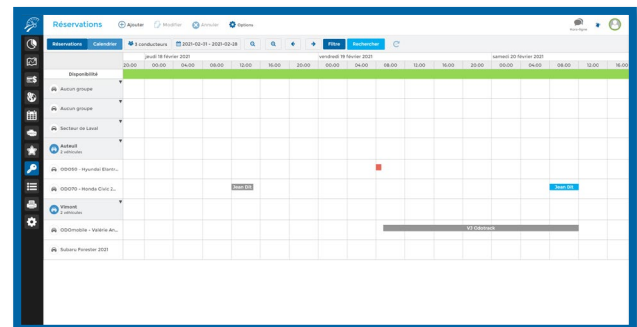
Réservations Ajouter Modifier Annuler Options

Réservations Calendrier 5 conducteurs 2021-02-01 - 2021-02-28 Filtre Rechercher

jeudi 18 février 2021 vendredi 19 février 2021 samedi 20 février 2021

20:00 00:00 04:00 08:00 12:00 16:00 20:00 00:00 04:00 08:00 12:00 16:00 20:00 00:00 04:00 08:00 12:00 16:00

Disponibilité

Aucun groupe

Aucun groupe

Secteur de Laval

Auteuil
2 véhicules

ODO55 - Hyundai Elantr...

ODO70 - Honda Civic 2...

Jean Dit

Jean Dit

Vimont
2 véhicules

ODOmobile - Valérie Arl...

VJ Odotrack

Subaru Forester 2021